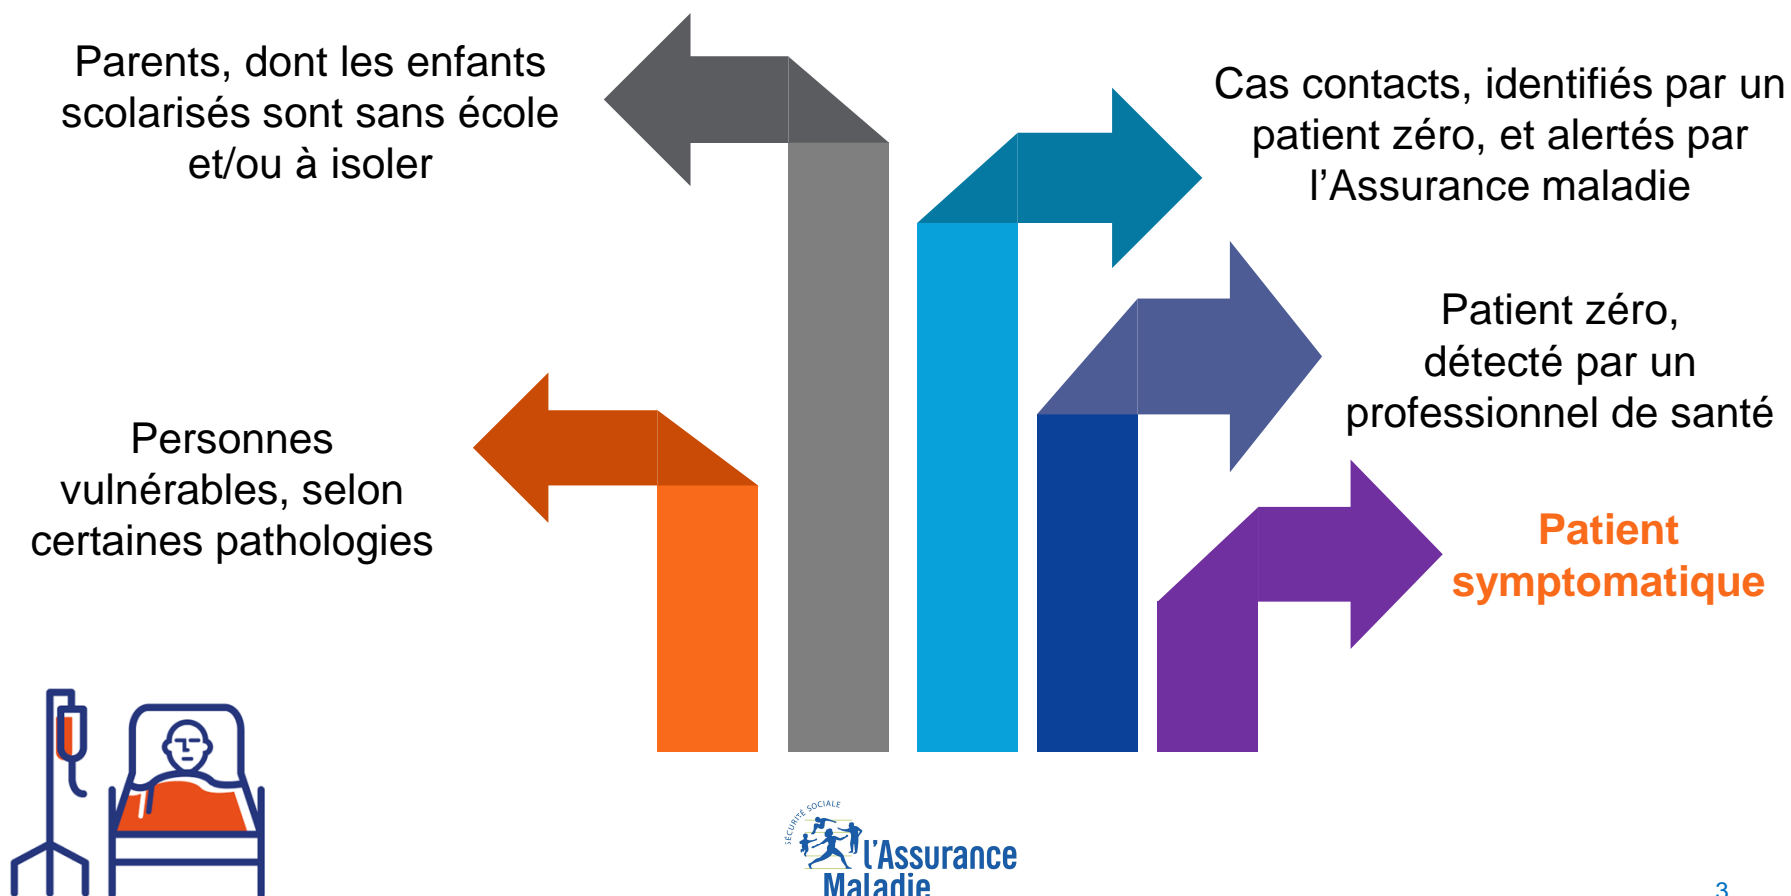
Parents, dont les enfants scolarisés sont sans école et/ou à isoler

Cas contacts, identifiés par un patient zéro, et alertés par l'Assurance maladie

Patient zéro, détecté par un professionnel de santé

Personnes vulnérables, selon certaines pathologies

Patient symptomatique

SÉCURITÉ SOCIALE
l'Assurance Maladie

3